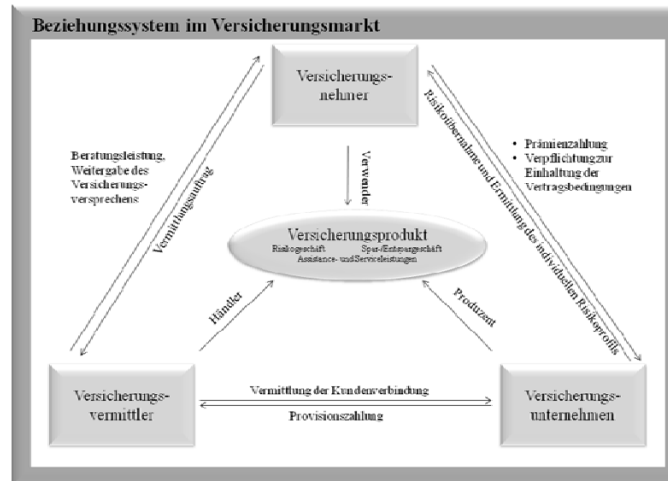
Beziehungssystem im Versicherungsmarkt

Versicherungsnehmer

Beratungsleistung, Weitergabe des Versicherungsversprechens

Vermittlungsauftrag

Verwender

Risikoübernahme und Ermittlung des individuellen Risikoprofils

• Prämienzahlung
• Verpflichtung zur Einhaltung der Vertragsbedingungen

Versicherungsprodukt
Risikogeschäft Spar-/Entsparungsgeschäft
Assistance- und Serviceleistungen

Händler

Produzent

Versicherungsvermittler

Vermittlung der Kundenverbindung

Provisionszahlung

Versicherungsunternehmen